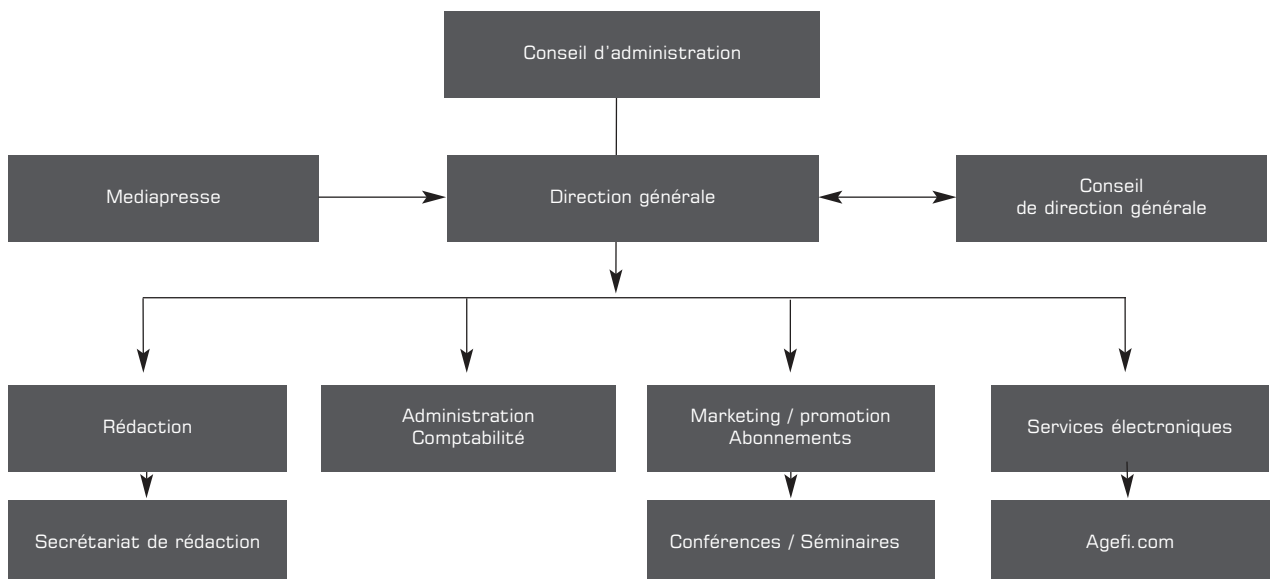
Conseil d'administration

Mediapresse

Direction générale

Conseil
de direction générale

Rédaction

Administration
Comptabilité

Marketing / promotion
Abonnements

Services électroniques

Secrétariat de rédaction

Conférences / Séminaires

Agefi.com